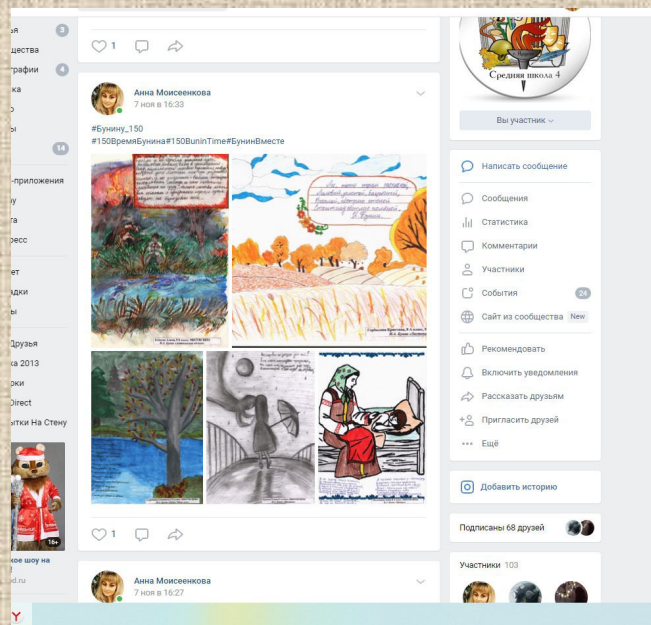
ья 3
щества
графии 4
ка
о
ы
14
-приложения
у
та
ресс
ет
дки
ы
Друзья
ка 2013
оки
Direct
ытки На Стену
16+
кое шоу на
d.ru

1

Анна Моисеенкова
7 ноя в 16:33

#Бунину_150
#150ВремяБунина#150BuninTime#БунинВместе

1

Анна Моисеенкова
7 ноя в 16:27

Средняя школа 4
Вы участник

Написать сообщение
Сообщения
Статистика
Комментарии
Участники
События 24
Сайт из сообщества New
Рекомендовать
Включить уведомления
Рассказать друзьям
Пригласить друзей
Ещё

Добавить историю

Подписаны 68 друзей

Участники 103